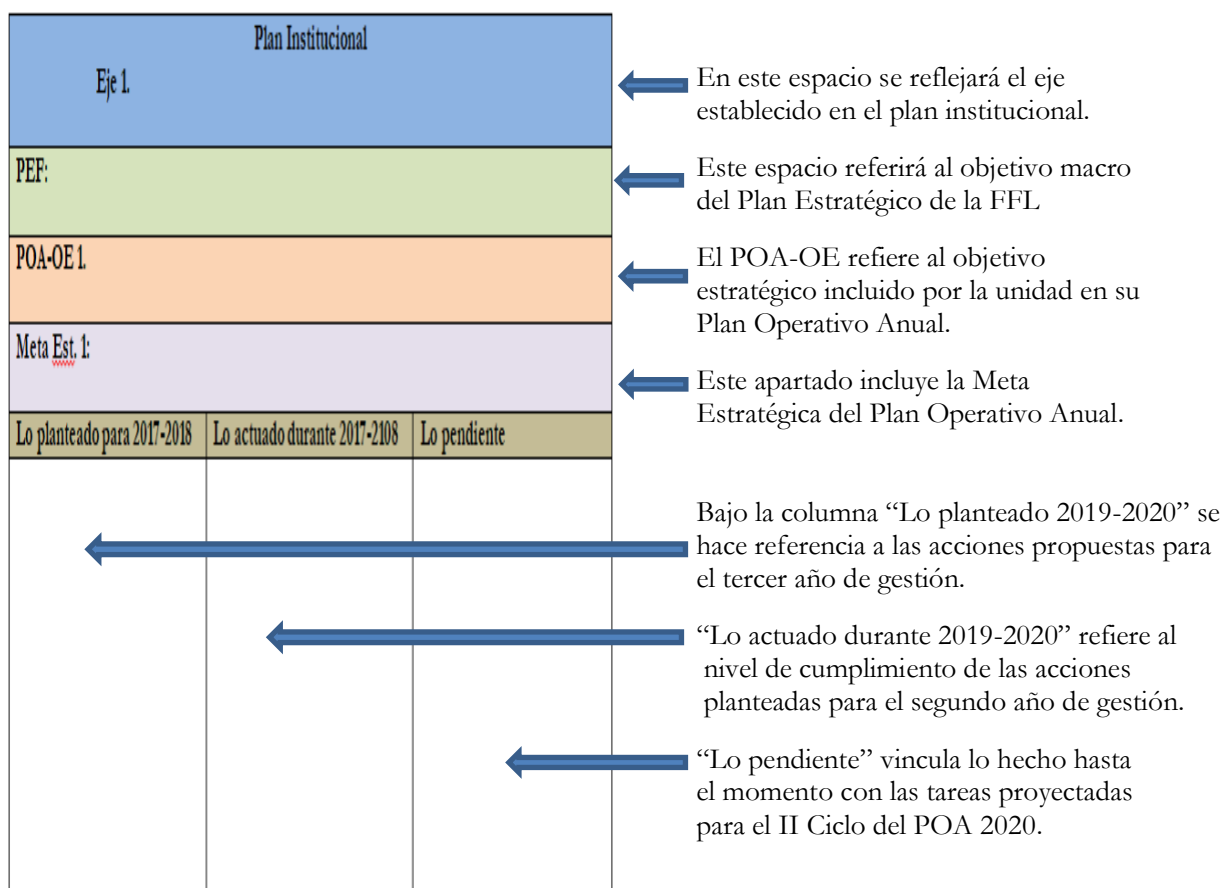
Plan Institucional

Eje 1.

En este espacio se reflejará el eje establecido en el plan institucional.

PEF:

Este espacio referirá al objetivo macro del Plan Estratégico de la FFL

POA-OE 1.

El POA-OE refiere al objetivo estratégico incluido por la unidad en su Plan Operativo Anual.

Meta Est. 1:

Este apartado incluye la Meta Estratégica del Plan Operativo Anual.

| Lo planteado para 2017-2018 | Lo actuado durante 2017-2108 | Lo pendiente |
|---|---|---|
| | | |

Bajo la columna "Lo planteado 2019-2020" se hace referencia a las acciones propuestas para el tercer año de gestión.

"Lo actuado durante 2019-2020" refiere al nivel de cumplimiento de las acciones planteadas para el segundo año de gestión.

"Lo pendiente" vincula lo hecho hasta el momento con las tareas proyectadas para el II Ciclo del POA 2020.